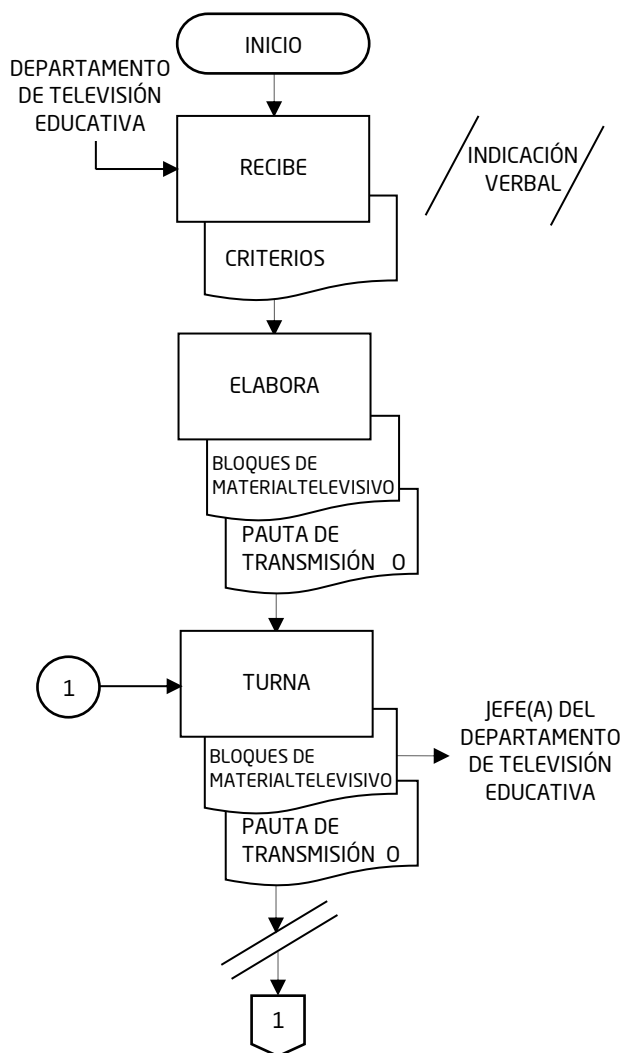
INICIO

DEPARTAMENTO DE TELEVISIÓN EDUCATIVA

RECIBE

INDICACIÓN VERBAL

CRITERIOS

ELABORA

BLOQUES DE MATERIALTELEVISIVO

PAUTA DE TRANSMISIÓN O

1

TURNA

JEFE(A) DEL DEPARTAMENTO DE TELEVISIÓN EDUCATIVA

BLOQUES DE MATERIALTELEVISIVO

PAUTA DE TRANSMISIÓN O

1